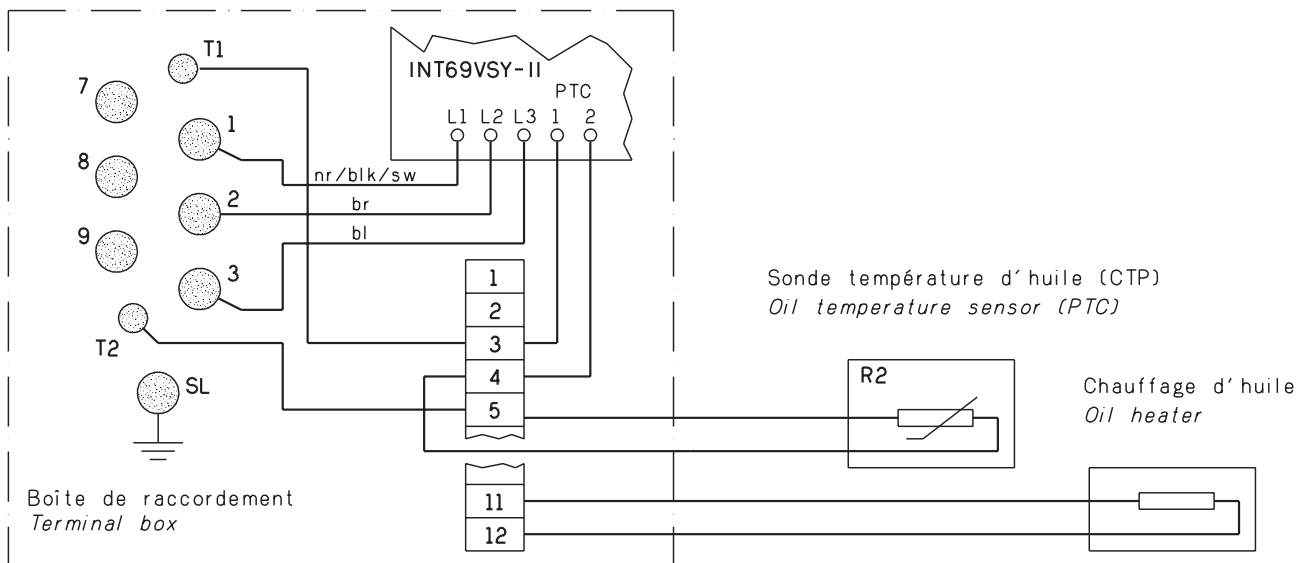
INT69VSY-II
PTC
L1 L2 L3 1 2

T1
7
1
8
2
9
3
T2
SL

nr/blk/sw
br
bl

1
2
3
4
5
11
12

Sonde température d'huile (CTP)
Oil temperature sensor (PTC)

R2

Chauffage d'huile
Oil heater

Boîte de raccordement
Terminal box